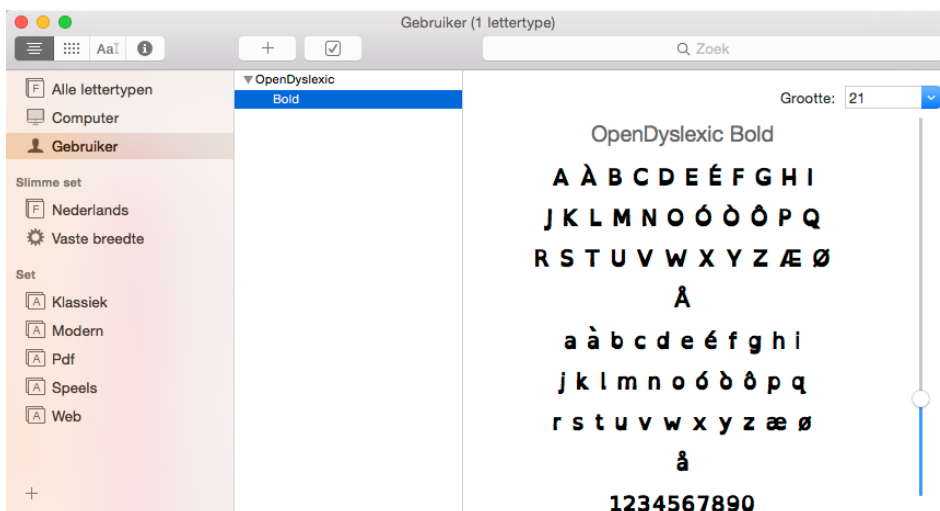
Gebruiker (1 lettertype)

AaI

+

Zoek

Alle lettertypen
Computer
Gebruiker

Slimme set
Nederlands
Vaste breedte

Set
Klassiek
Modern
Pdf
Speels
Web

+

OpenDyslexic
Bold

Grootte: 21

OpenDyslexic Bold

A À B C D E É F G H I
J K L M N O Ó Ò Ô P Q
R S T U V W X Y Z Æ Ø
Å
a à b c d e é f g h i
j k l m n o ó ò ô p q
r s t u v w x y z æ ø
å
1234567890